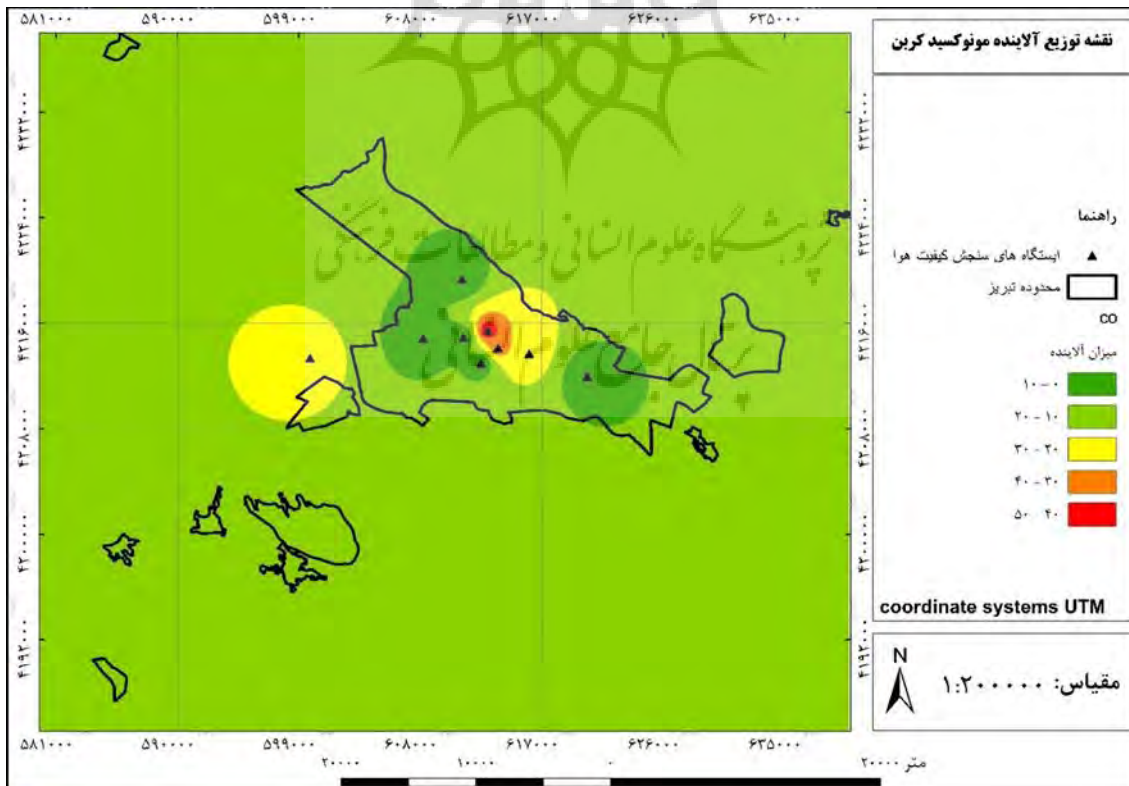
۵۸۱۰۰۰ ۵۹۰۰۰۰ ۵۹۹۰۰۰ ۶۰۸۰۰۰ ۶۱۷۰۰۰ ۶۲۶۰۰۰ ۶۳۵۰۰۰

نقشه توزیع آلاینده مونوکسید کربن

۴۲۳۲۰۰۰
۴۲۲۴۰۰۰
۴۲۱۶۰۰۰
۴۲۰۸۰۰۰
۴۲۰۰۰۰۰
۴۱۹۲۰۰۰

پژوهشگاه علوم انسانی و مطالعات فرهنگی
پرتال جامع علوم انسانی

راهنما
ایستگاه های سنجش کیفیت هوا
محدوده تبریز
co
میزان آلاینده
۰ - ۱۰
۱۰ - ۲۰
۲۰ - ۳۰
۳۰ - ۴۰
۴۰ - ۵۰

coordinate systems UTM

N

مقیاس: ۱:۲۰۰۰۰۰

۵۸۱۰۰۰ ۵۹۰۰۰۰ ۵۹۹۰۰۰ ۶۰۸۰۰۰ ۶۱۷۰۰۰ ۶۲۶۰۰۰ ۶۳۵۰۰۰

۲۰۰۰۰ ۱۰۰۰۰ ۰ ۲۰۰۰۰ متر